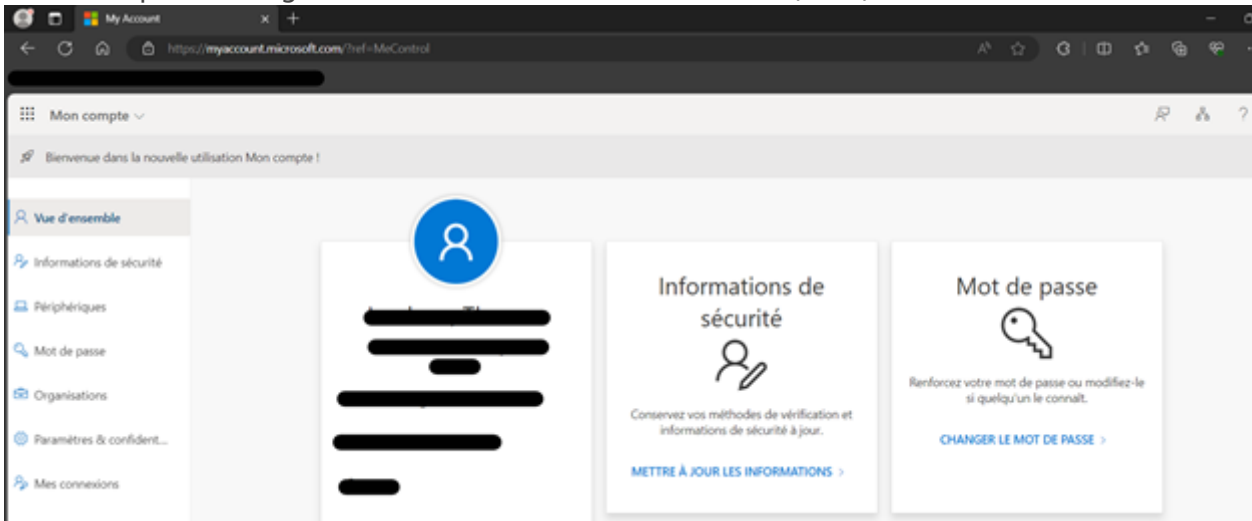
My Account
https://myaccount.microsoft.com/?ref=MeControl

Mon compte

Bienvenue dans la nouvelle utilisation Mon compte !

Vue d'ensemble
Informations de sécurité
Périphériques
Mot de passe
Organisations
Paramètres & confident...
Mes connexions

Informations de sécurité

Conservez vos méthodes de vérification et informations de sécurité à jour.

METTRE À JOUR LES INFORMATIONS >

Mot de passe

Renforcez votre mot de passe ou modifiez-le si quelqu'un le connaît.

CHANGER LE MOT DE PASSE >